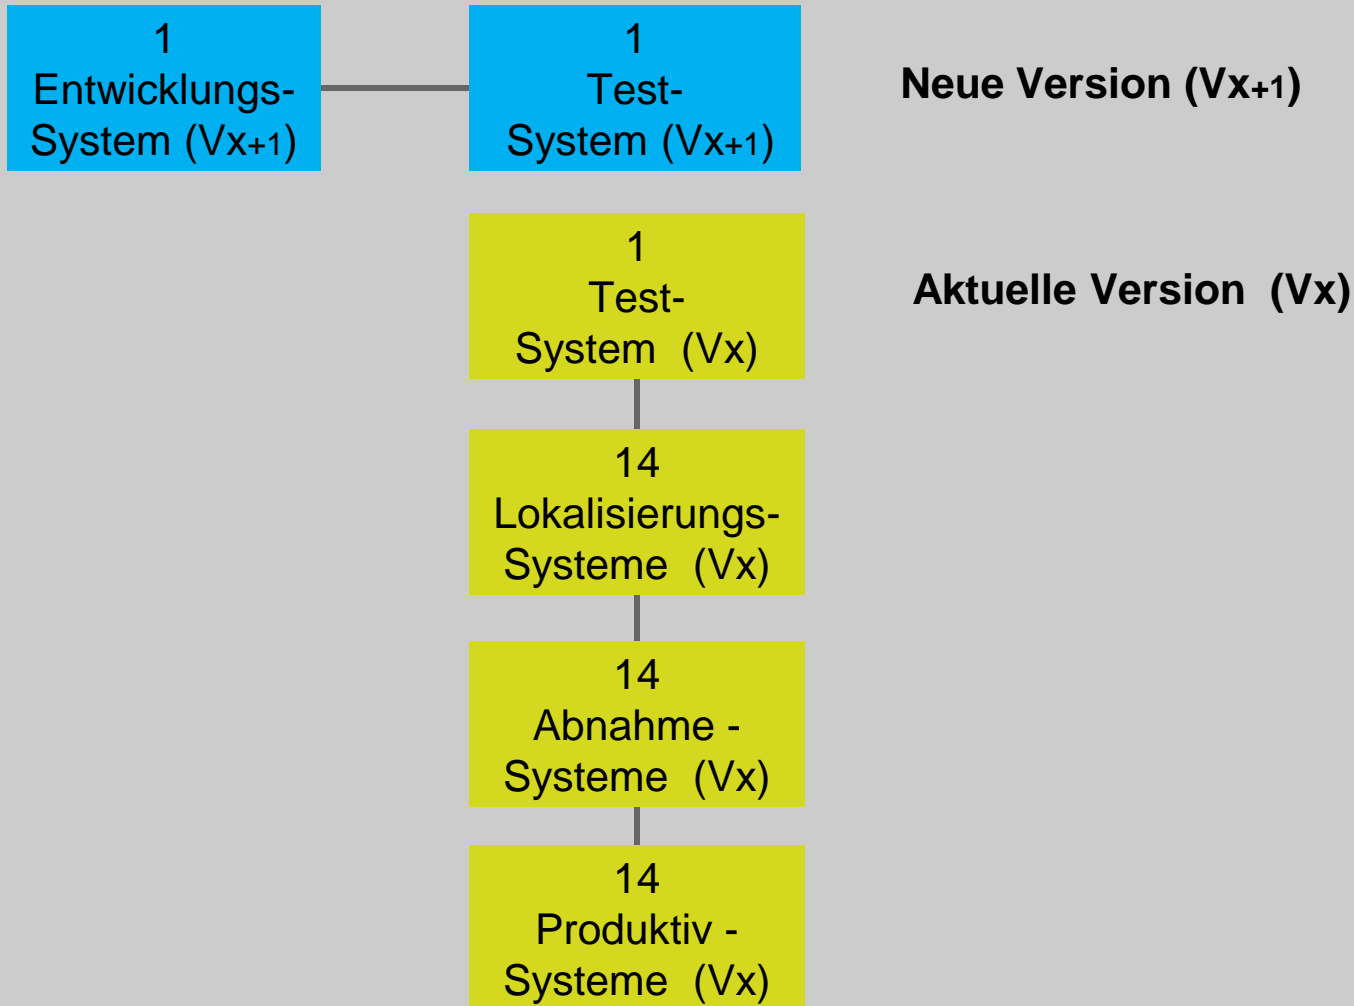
1
Entwicklungs-System (Vx+1)

1
Test-System (Vx+1)

Neue Version (Vx+1)

1
Test-System (Vx)

Aktuelle Version (Vx)

14
Lokalisierungs-Systeme (Vx)

14
Abnahme - Systeme (Vx)

14
Produktiv - Systeme (Vx)